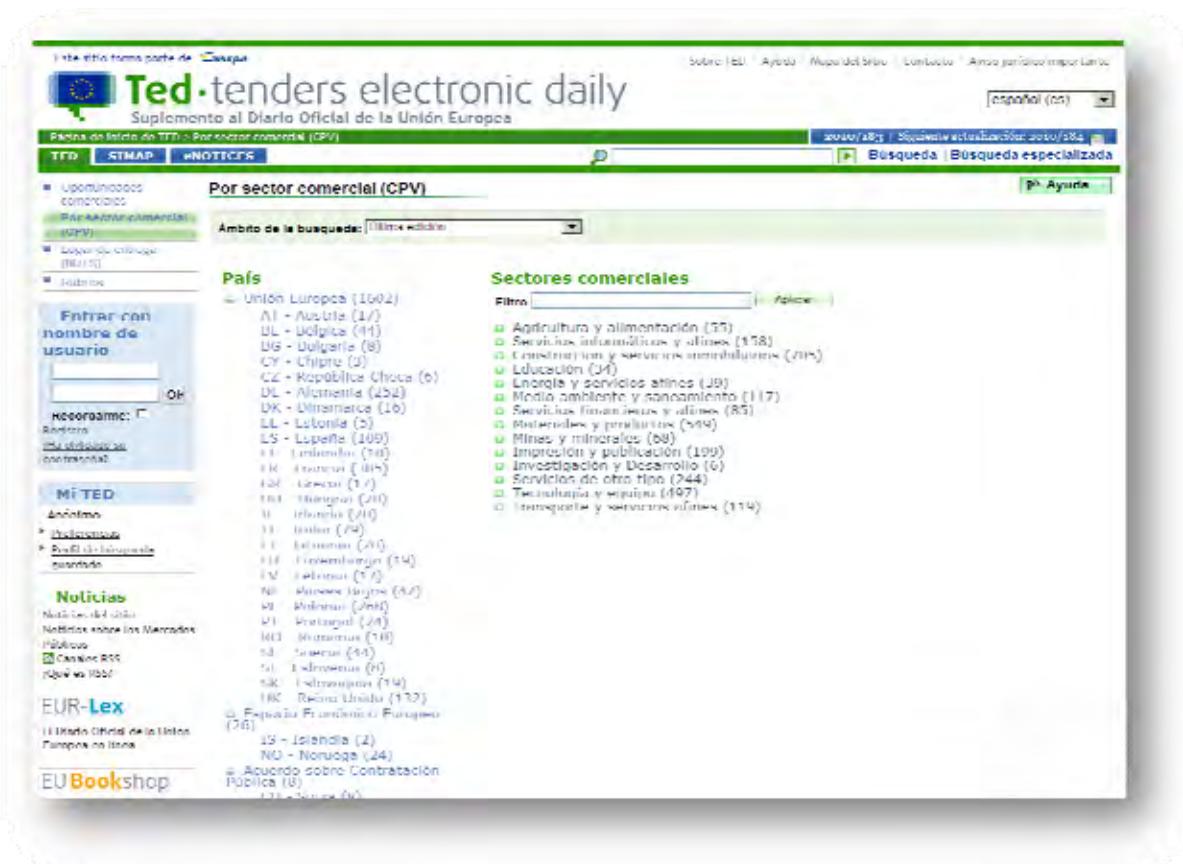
Este sitio forma parte de Europa

Sobre TED | Ayuda | Mapa del sitio | Contacto | Aviso jurídico importante

Ted·tenders electronic daily
Suplemento al Diario Oficial de la Unión Europea

español (es)

Página de inicio de TED > Por sector comercial (CPV)

2010/183 | Siguiente actualización: 2010/184

TED | SIMAP | eNOTICES

Búsqueda | Búsqueda especializada

Comunicados comerciales
Por sector comercial (CPV)
Lugar de entrega (NUTS)
Idiomas

Entrar con nombre de usuario

OK

Recordarme:
Registro
¿Ha olvidado su contraseña?

Mi TED
Anónimo
Preferencias
Perfil de búsqueda guardado

Noticias
Noticias del sitio
Noticias sobre los Mercados Públicos
Canales RSS
¿Qué es RSS?

EUR-Lex
El Diario Oficial de la Unión Europea en línea

EU Bookshop

Por sector comercial (CPV)

Ayuda

Ámbito de la búsqueda: Última edición

País
Unión Europea (1602)
AT - Austria (17)
BE - Bélgica (41)
BG - Bulgaria (8)
CY - Chipre (3)
CZ - República Checa (6)
DE - Alemania (252)
DK - Dinamarca (16)
EE - Estonia (5)
ES - España (109)
FI - Finlandia (18)
FR - Francia (185)
GR - Grecia (17)
HU - Hungría (20)
IE - Irlanda (20)
IT - Italia (79)
LT - Lituania (20)
LU - Luxemburgo (14)
LV - Letonia (17)
NL - Países Bajos (47)
PL - Polonia (268)
PT - Portugal (24)
RO - Rumanía (18)
SE - Suecia (44)
SI - Eslovenia (8)
SK - Eslovaquia (14)
UK - Reino Unido (132)
Espacio Económico Europeo (26)
IS - Islandia (2)
NO - Noruega (24)
Acuerdo sobre Contratación Pública (8)
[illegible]

Sectores comerciales
Filtro
Aplicar

Agricultura y alimentación (35)
Servicios informáticos y afines (138)
Construcción y servicios inmobiliarios (705)
Educación (34)
Energía y servicios afines (39)
Medio ambiente y saneamiento (117)
Servicios financieros y afines (85)
Materiales y productos (599)
Minas y minerales (68)
Impresión y publicación (199)
Investigación y Desarrollo (6)
Servicios de otro tipo (244)
Tecnología y equipo (497)
Transporte y servicios afines (114)